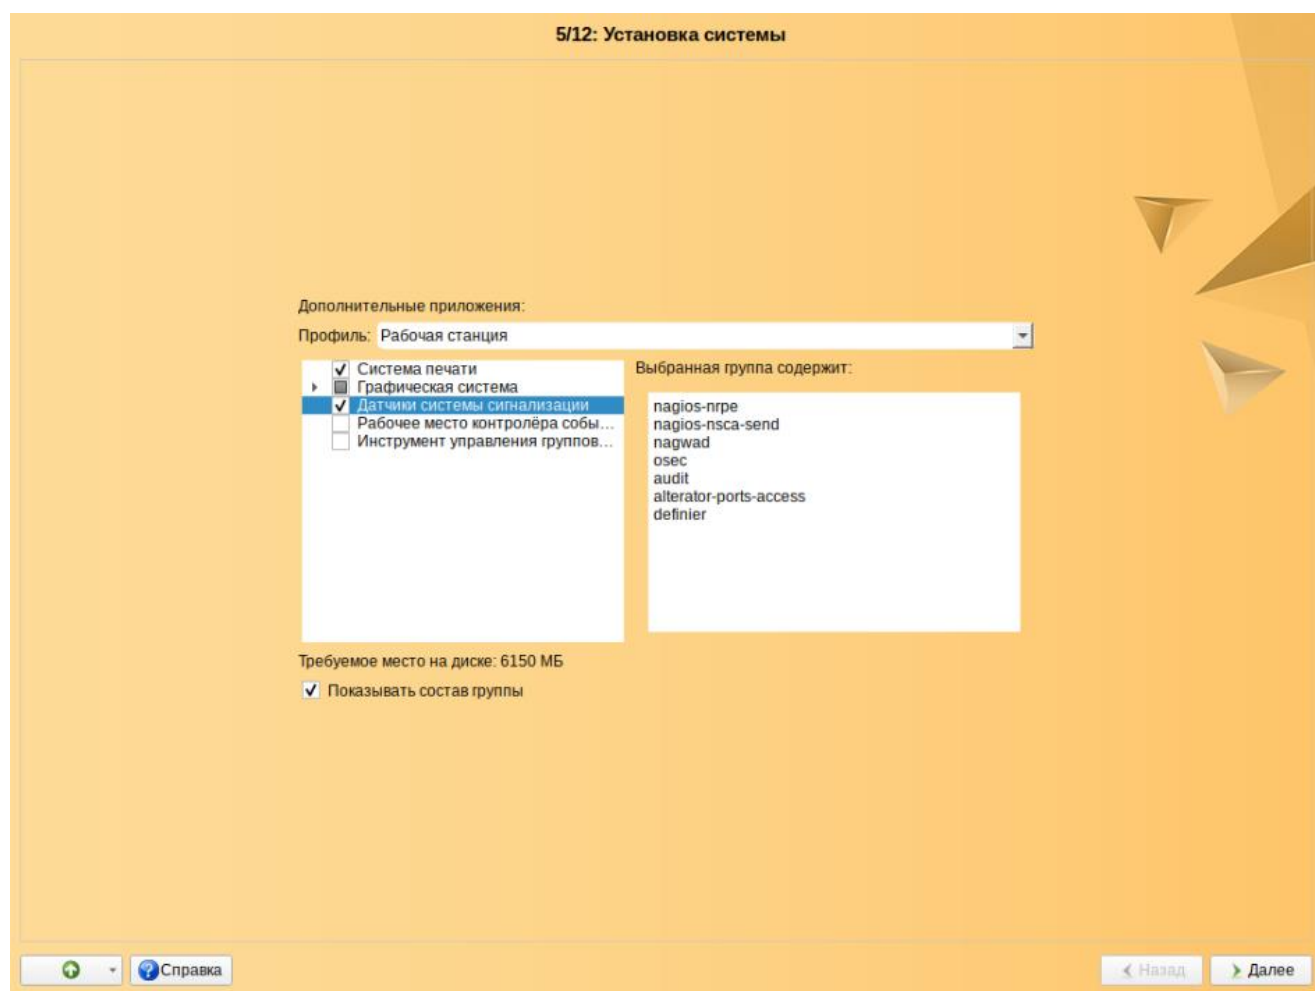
5/12: Установка системы

Дополнительные приложения:

Профиль: Рабочая станция

Система печати
Графическая система
Датчики системы сигнализации
Рабочее место контролёра собы…
Инструмент управления группов…

Выбранная группа содержит:

nagios-nrpe
nagios-nsca-send
nagwad
osec
audit
alterator-ports-access
definier

Требуемое место на диске: 6150 МБ

Показывать состав группы

Справка

Назад

Далее